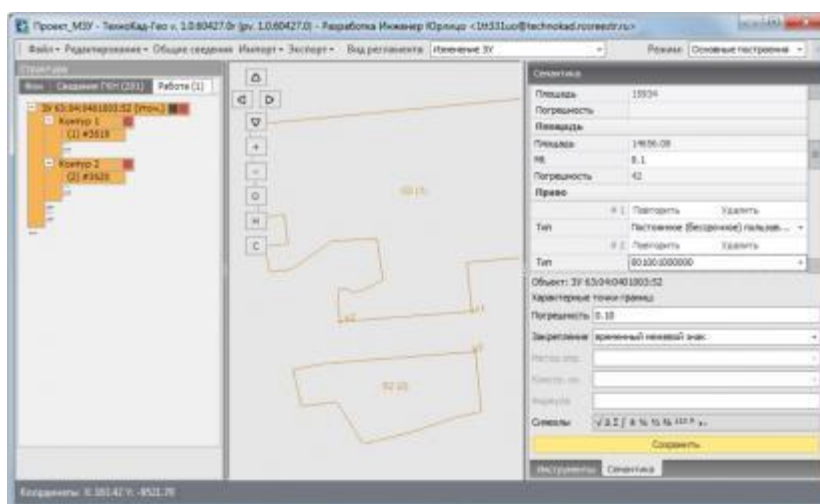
Проект_МЗУ - ТехноКад-Гео v. 1.0.60427.0r (pv. 1.0.60427.0) - Разработка Инженер Юрлицо <1tt331uo@technokad.rosreestr.ru>

Файл ▾ Редактирование ▾ Общие сведения Импорт ▾ Экспорт ▾ Вид регламента Изменение ЗУ ▾ Режим Основные построения ▾

Структура

Фон Сведения ГКН (201) Работы (1)

ЗУ 63:04:0401003:52 (Уточн.)
Контур 1
(1) #3519
Контур 2
(2) #3520

Семантика

| Площадь | 15934 |
|---|---|
| Погрешность | |
| **Площадь** | |
| Площадь | 14656.08 |
| Кб | 0.1 |
| Погрешность | 42 |
| **Право** | |
| # 1 | Повторить Удалить |
| Тип | Постоянное (бессрочное) пользов... |
| # 2 | Повторить Удалить |
| Тип | 001001000000 |

Объект: ЗУ 63:04:0401003:52

Характерные точки границ

Погрешность 0.10

Закрепление временный межевой знак

Метод опр. 

Коорд. пк.

Формула

Символы √ Δ Σ ∫ ‰ ½ ¼ ¹²³ ª ₀

Сохранить

Инструменты Семантика

Координаты: X: 385 42 Y: -8521.78